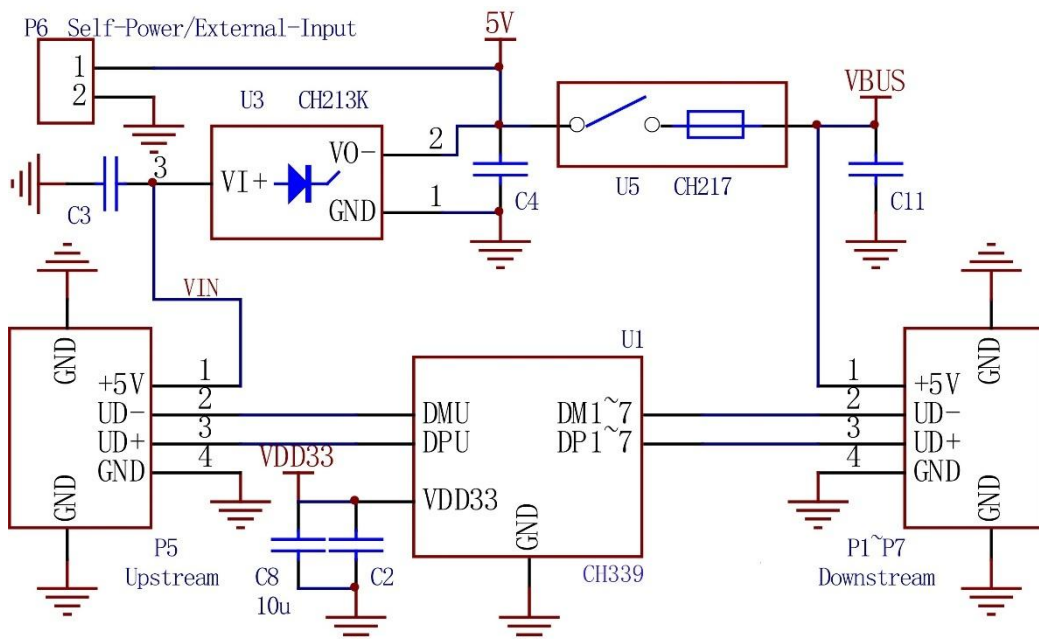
P6 Self-Power/External-Input

5V

1
2

U3 CH213K

VO-
2

VI+
3

GND
1

C3

C4

U5 CH217

VBUS

C11

VIN

GND
+5V
UD-
UD+
GND
GND
1
2
3
4

P5
Upstream

U1

DMU
DPU
VDD33
GND
CH339

DM1~7
DP1~7

VDD33

C8
10u
C2

1
2
3
4
+5V
UD-
UD+
GND
GND
GND

P1~P7
Downstream